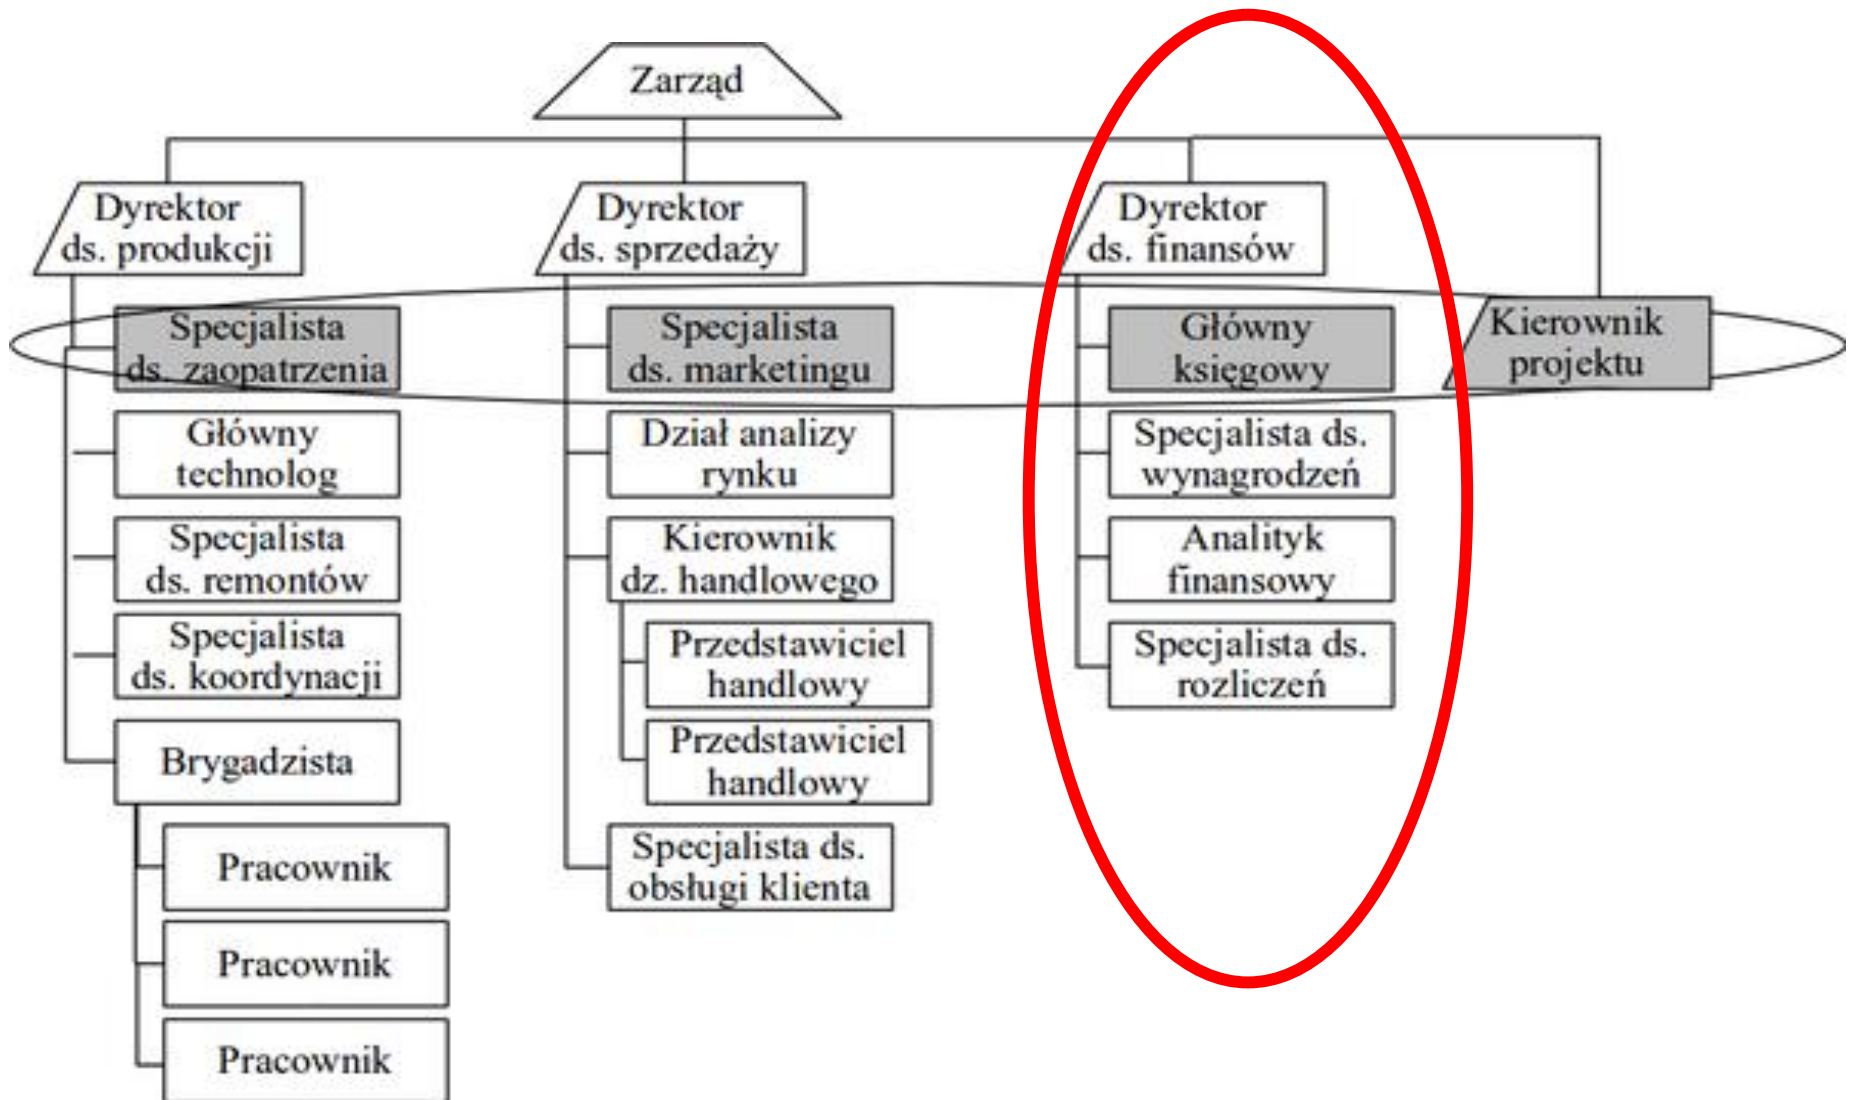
Zarząd

Dyrektor ds. produkcji

Specjalista ds. zaopatrzenia

Główny technolog

Specjalista ds. remontów

Specjalista ds. koordynacji

Brygadzista

Pracownik

Pracownik

Pracownik

Dyrektor ds. sprzedaży

Specjalista ds. marketingu

Dział analizy rynku

Kierownik dz. handlowego

Przedstawiciel handlowy

Przedstawiciel handlowy

Specjalista ds. obsługi klienta

Dyrektor ds. finansów

Główny księgowy

Specjalista ds. wynagrodzeń

Analityk finansowy

Specjalista ds. rozliczeń

Kierownik projektu